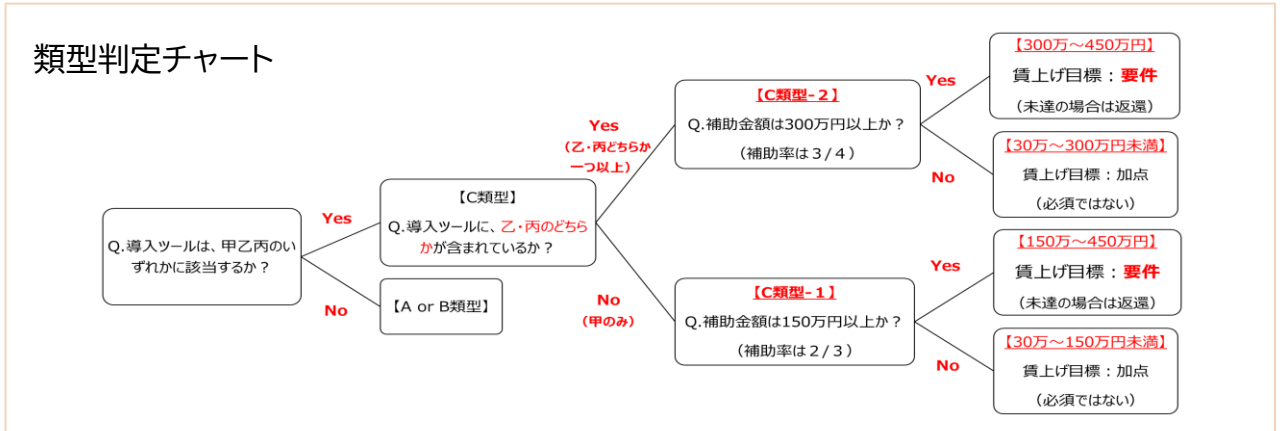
類型判定チャート

Q.導入ツールは、甲乙丙のいずれかに該当するか？

Yes

【C類型】
Q.導入ツールに、乙・丙のどちらかが含まれているか？

No

【A or B類型】

Yes
（乙・丙どちらか一つ以上）

【C類型-２】
Q.補助金額は300万円以上か？
（補助率は３/４）

Yes

【300万～450万円】
賃上げ目標：要件
（未達の場合は返還）

No

【30万～300万円未満】
賃上げ目標：加点
（必須ではない）

No
（甲のみ）

【C類型-１】
Q.補助金額は150万円以上か？
（補助率は２/３）

Yes

【150万～450万円】
賃上げ目標：要件
（未達の場合は返還）

No

【30万～150万円未満】
賃上げ目標：加点
（必須ではない）